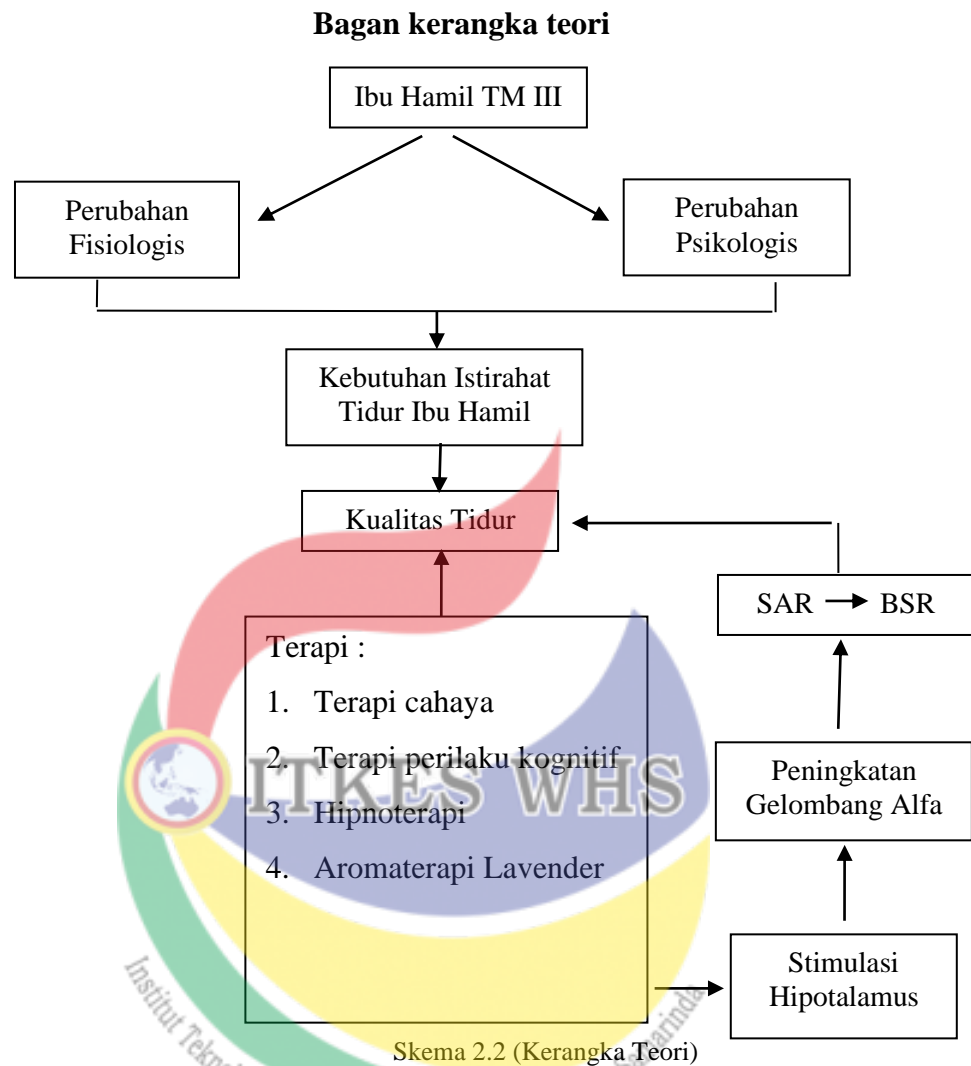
Bagan kerangka teori

Ibu Hamil TM III

Perubahan Fisiologis

Perubahan Psikologis

Kebutuhan Istirahat Tidur Ibu Hamil

Kualitas Tidur

SAR → BSR

Terapi :

1. Terapi cahaya
2. Terapi perilaku kognitif
3. Hipnoterapi
4. Aromaterapi Lavender

Peningkatan Gelombang Alfa

Stimulasi Hipotalamus

ITKES WHS

Institut Tekn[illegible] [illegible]arinda

Skema 2.2 (Kerangka Teori)